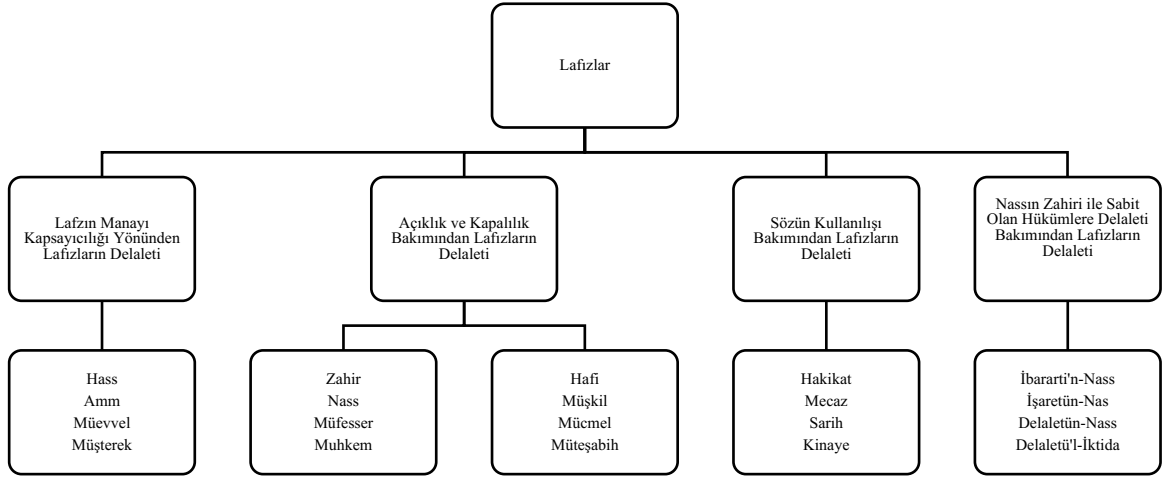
Lafızlar

Lafzın Manayı Kapsayıcılığı Yönünden Lafızların Delaleti

Hass
Amm
Müevvel
Müşterek

Açıklık ve Kapalılık Bakımından Lafızların Delaleti

Zahir
Nass
Müfesser
Muhkem

Hafi
Müşkil
Mücmel
Müteşabih

Sözün Kullanılışı Bakımından Lafızların Delaleti

Hakikat
Mecaz
Sarih
Kinaye

Nassın Zahiri ile Sabit Olan Hükümlere Delaleti Bakımından Lafızların Delaleti

İbararti'n-Nass
İşaretün-Nas
Delaletün-Nass
Delaletü'l-İktida